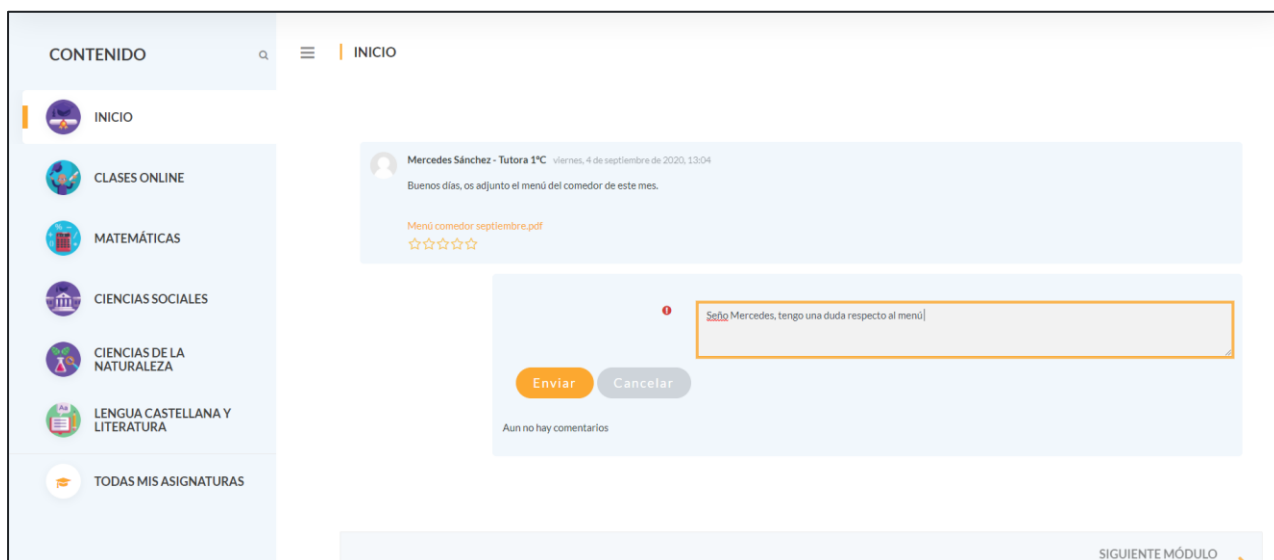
CONTENIDO

INICIO

CLASES ONLINE

MATEMÁTICAS

CIENCIAS SOCIALES

CIENCIAS DE LA NATURALEZA

LENGUA CASTELLANA Y LITERATURA

TODAS MIS ASIGNATURAS

INICIO

Mercedes Sánchez - Tutora 1ºC viernes, 4 de septiembre de 2020, 13:04

Buenos días, os adjunto el menú del comedor de este mes.

Menú comedor septiembre.pdf

Seño Mercedes, tengo una duda respecto al menú

Enviar Cancelar

Aun no hay comentarios

SIGUIENTE MÓDULO